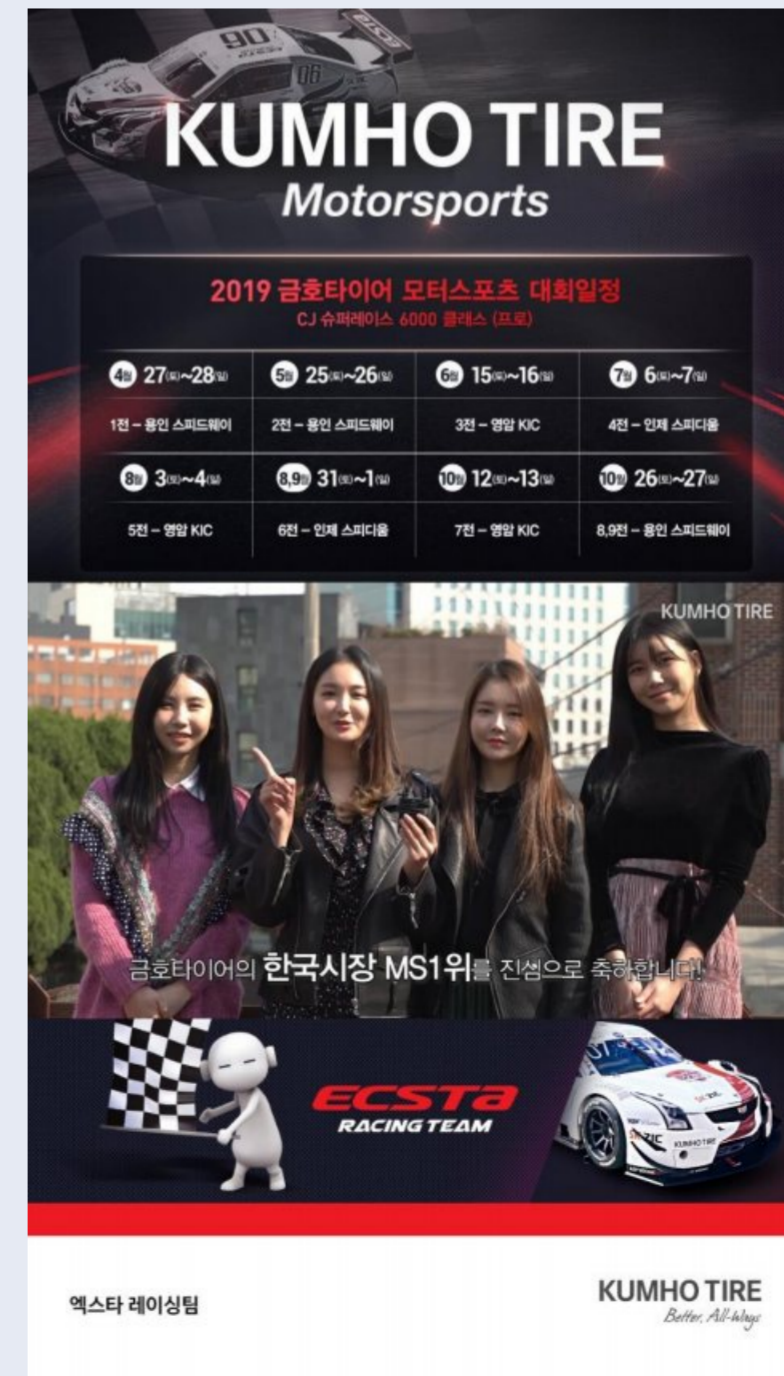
KUMHO TIRE
Motorsports

2019 금호타이어 모터스포츠 대회일정
CJ 슈퍼레이스 6000 클래스 (프로)

| 4월 27(토)~28(일) | 5월 25(토)~26(일) | 6월 15(토)~16(일) | 7월 6(토)~7(일) |
|---|---|---|---|
| 1전 – 용인 스피드웨이 | 2전 – 용인 스피드웨이 | 3전 – 영암 KIC | 4전 – 인제 스피디움 |
| 8월 3(토)~4(일) | 8,9월 31(토)~1(일) | 10월 12(토)~13(일) | 10월 26(토)~27(일) |
| 5전 – 영암 KIC | 6전 – 인제 스피디움 | 7전 – 영암 KIC | 8,9전 – 용인 스피드웨이 |

KUMHO TIRE

금호타이어의 한국시장 MS1위를 진심으로 축하합니다!

ECSTA
RACING TEAM

엑스타 레이싱팀

KUMHO TIRE
Better, All-Ways